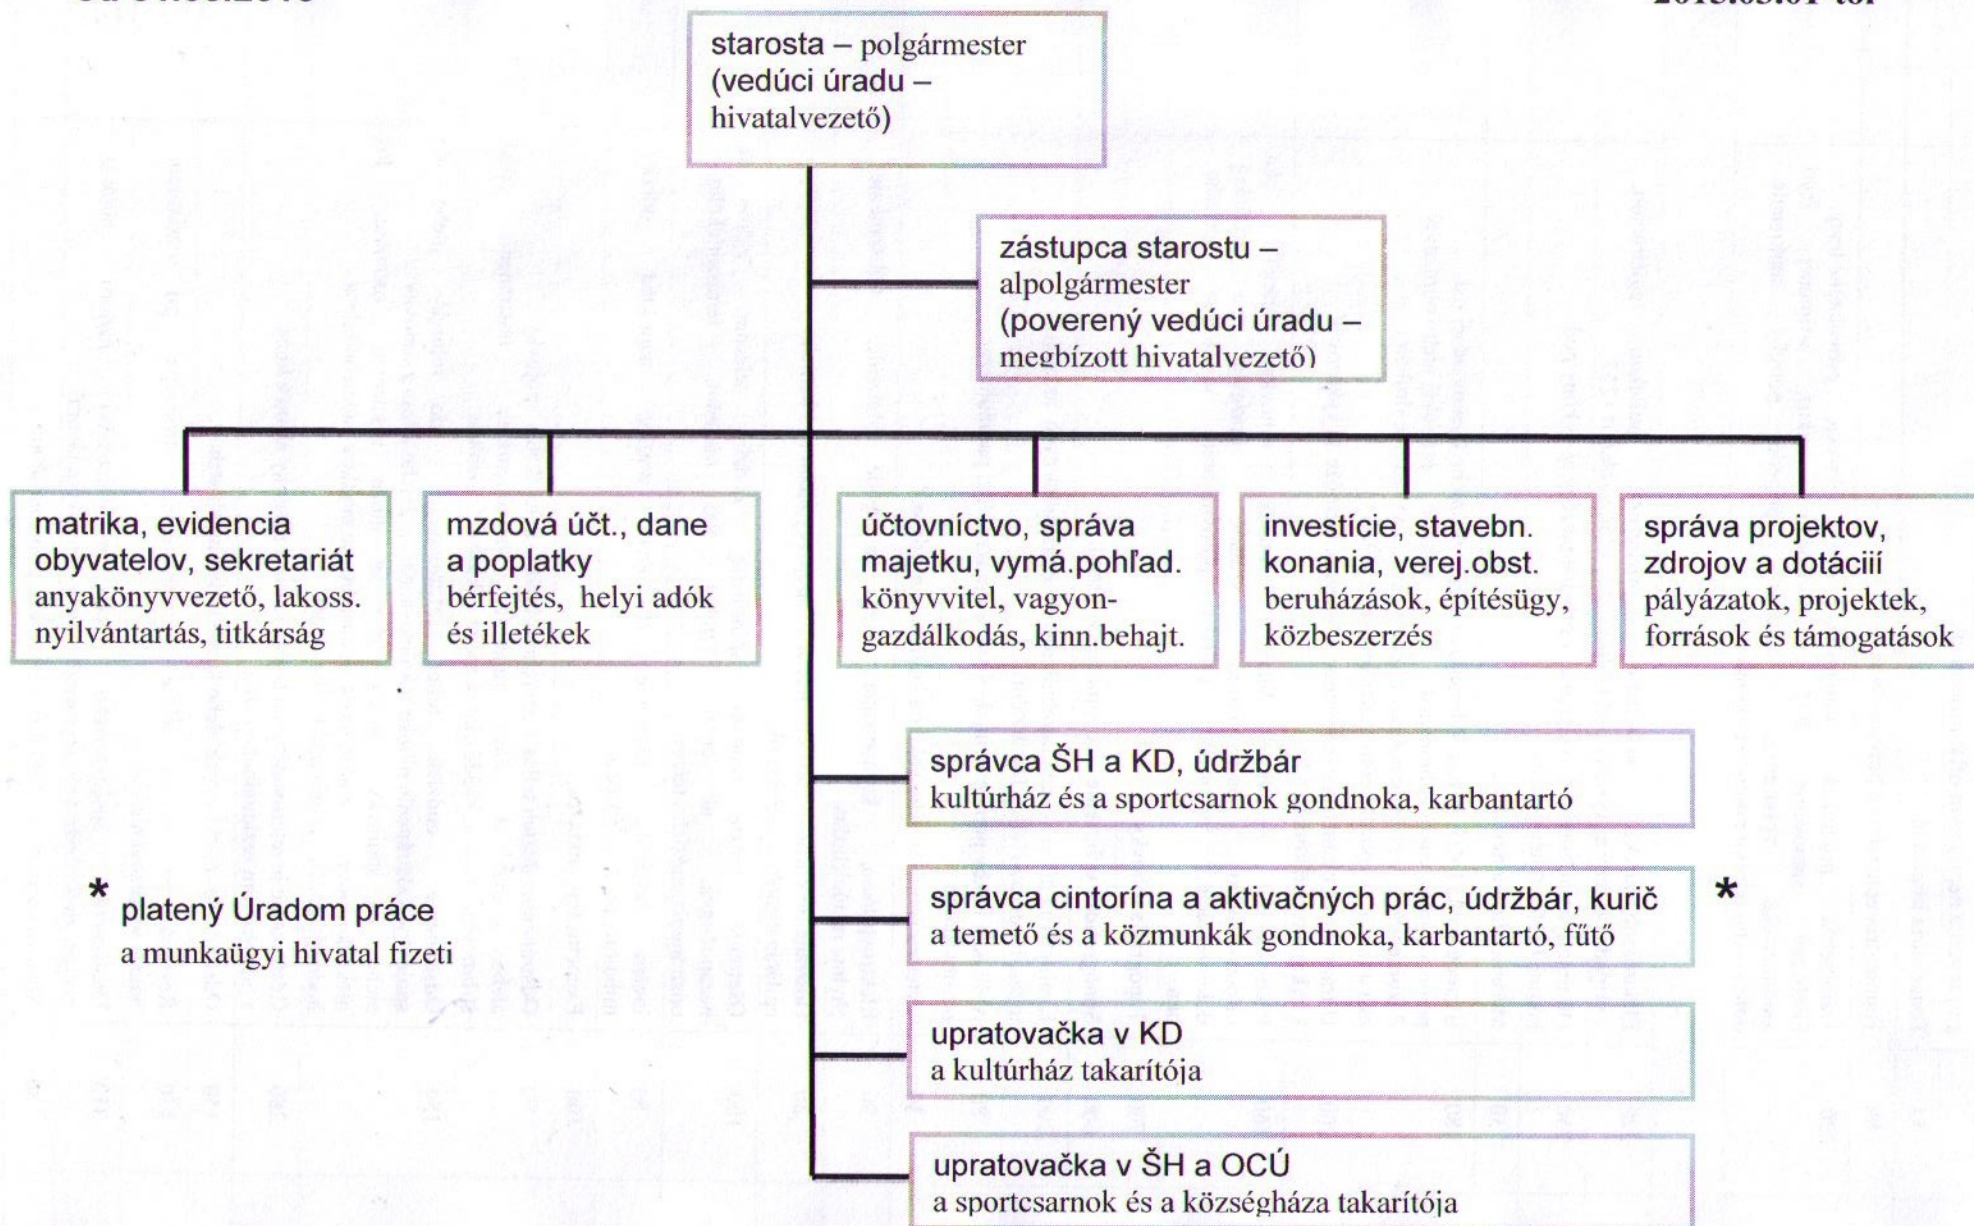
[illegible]

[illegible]

starosta – polgármester (vedúci úradu – hivatalvezető)

zástupca starostu – alpolgármester (poverený vedúci úradu – megbízott hivatalvezető)

matrika, evidencia obyvatelov, sekretariát
anyakönyvvezető, lakoss. nyilvántartás, titkárság

mzdová účt., dane a poplatky
bérfejtés, helyi adók és illetékek

účtovníctvo, správa majetku, vymá.pohľad.
könyvvitel, vagyongazdálkodás, kinn.behajt.

investície, stavebn. konania, verej.obst.
beruházások, építésügy, közbeszerzés

správa projektov, zdrojov a dotáciií
pályázatok, projektek, források és támogatások

správca ŠH a KD, údržbár
kultúrház és a sportcsarnok gondnoka, karbantartó

* platený Úradom práce
a munkaügyi hivatal fizeti

správca cintorína a aktivačných prác, údržbár, kurič
a temető és a közmunkák gondnoka, karbantartó, fűtő

*

upratovačka v KD
a kultúrház takarítója

upratovačka v ŠH a OCÚ
a sportcsarnok és a községháza takarítója